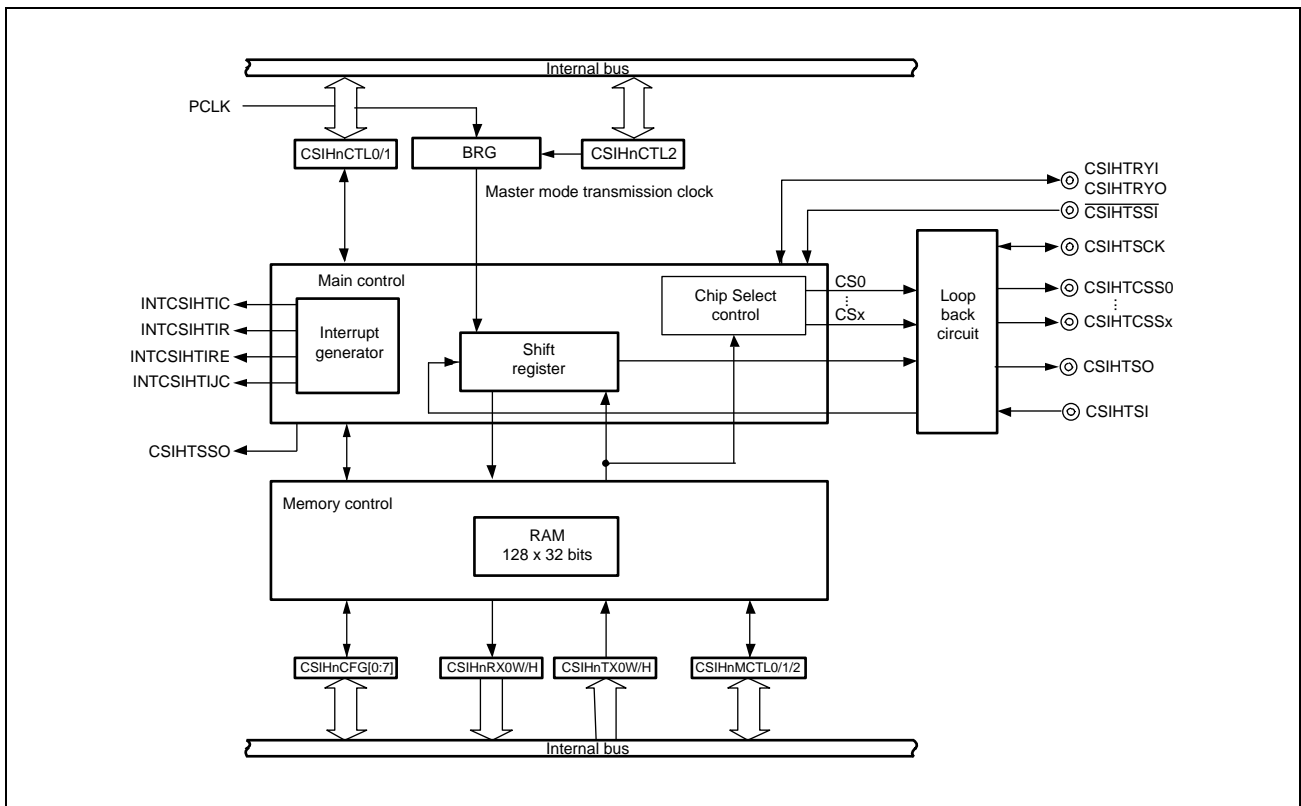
Internal bus

PCLK

CSIHnCTL0/1

BRG

CSIHnCTL2

Master mode transmission clock

CSIHTRYI
CSIHTRYO
$\overline{CSIHTSSI}$

CSIHTSCK

Main control

INTCSIHTIC
INTCSIHTIR
INTCSIHTIRE
INTCSIHTIJC

Interrupt generator

Shift register

Chip Select control

CS0
⋮
CSx

Loop back circuit

CSIHTCSS0
⋮
CSIHTCSSx

CSIHTSO

CSIHTSI

CSIHTSSO

Memory control

RAM
128 x 32 bits

CSIHnCFG[0:7]

CSIHnRX0W/H

CSIHnTX0W/H

CSIHnMCTL0/1/2

Internal bus